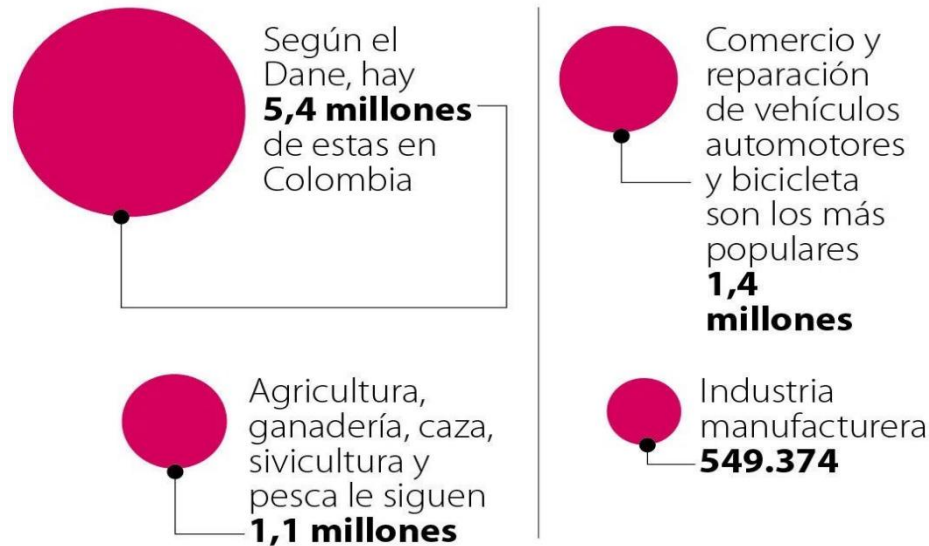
Según el Dane, hay **5,4 millones** de estas en Colombia

Agricultura, ganadería, caza, sivicultura y pesca le siguen **1,1 millones**

Comercio y reparación de vehículos automotores y bicicleta son los más populares **1,4 millones**

Industria manufacturera **549.374**